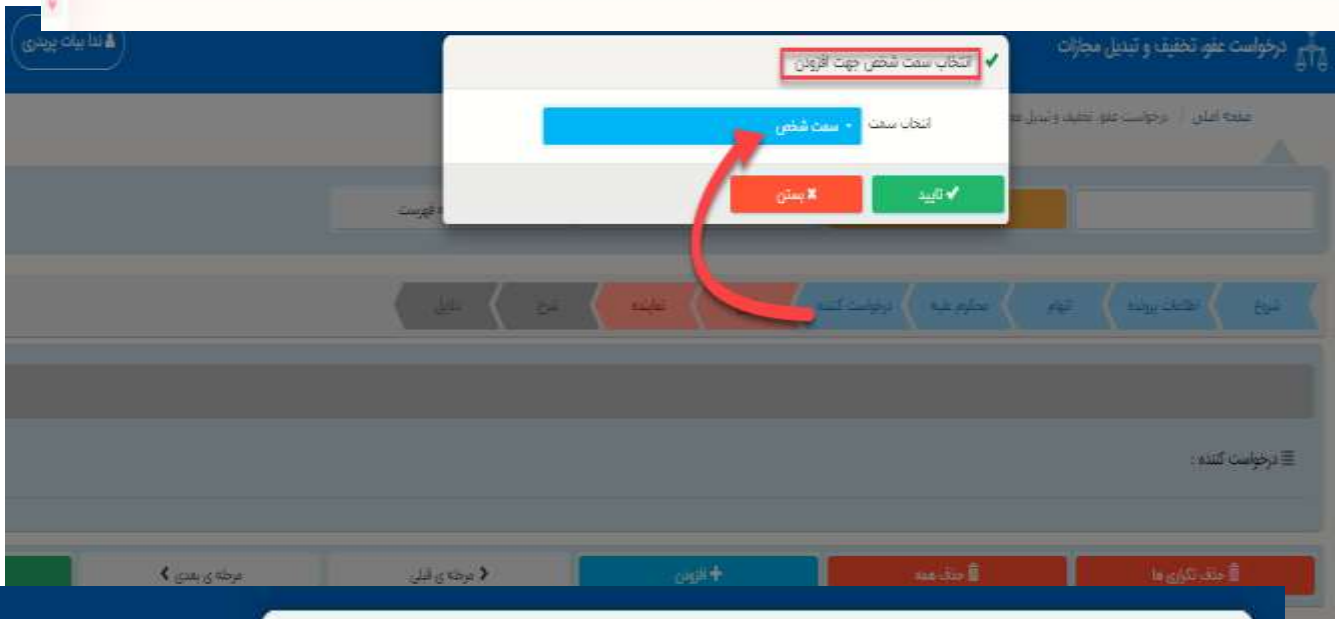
درخواست عفو تخفیف و تبدیل مجازات
ندا بیات بیدری
انتخاب سمت شخص جهت افزودن
انتخاب سمت
سمت شخص
تایید
بستن
صفحه اصلی / درخواست عفو تخفیف و تبدیل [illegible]
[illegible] فهرست
شروع
اطلاعات پرونده
اتهام
محکوم علیه
درخواست کننده
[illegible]
نماینده
شرح
دلایل
درخواست کننده :
حذف تکراری ها
حذف همه
افزودن
مرحله ی قبلی
مرحله ی بعدی